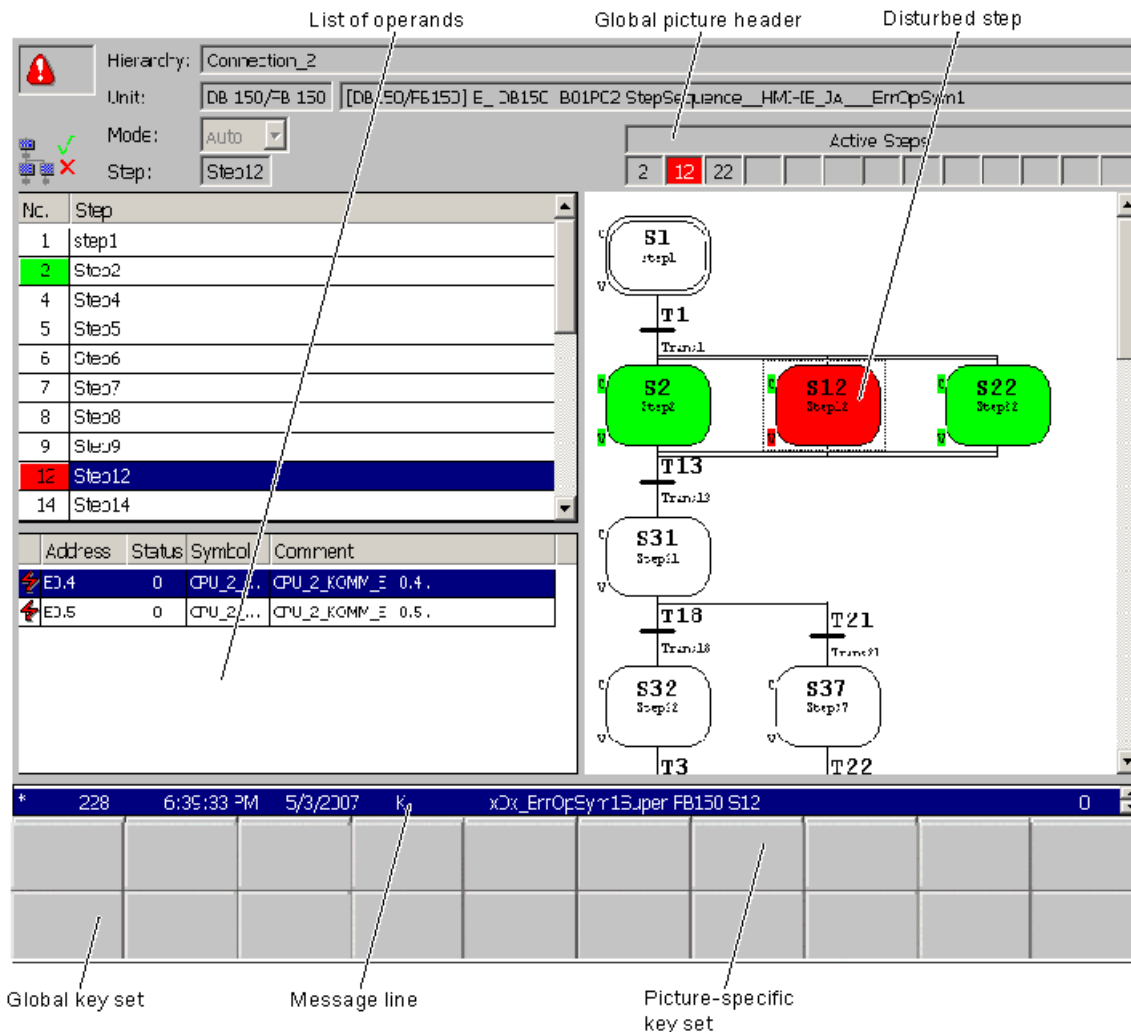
List of operands

Global picture header

Disturbed step

Hierarchy: Connection_2

Unit: DB 150/FB 150 [DB150/FB150] E_ DB150 B01PC2 StepSequence__HMI-IE_JA___ErrOpSym1

Mode: Auto

Step: Step12

Active Steps

2 12 22

| No. | Step |
|---|---|
| 1 | step1 |
| 2 | Step2 |
| 4 | Step4 |
| 5 | Step5 |
| 6 | Step6 |
| 7 | Step7 |
| 8 | Step8 |
| 9 | Step9 |
| 12 | Step12 |
| 14 | Step14 |

| Address | Status | Symbol | Comment |
|---|---|---|---|
| E0.4 | 0 | CPU_2_... | CPU_2_KOMM_E 0.4. |
| E0.5 | 0 | CPU_2_... | CPU_2_KOMM_E 0.5. |

S1 step1

T1 Trans1

S2 Step2

S12 Step12

S22 Step22

T13 Trans13

S31 Step31

T18 Trans18

T21 Trans21

S32 Step32

S37 Step37

T3

T22

* 228 6:39:33 PM 5/3/2007 K xDx_ErrOpSym1Super FB150 S12 0

Global key set

Message line

Picture-specific key set